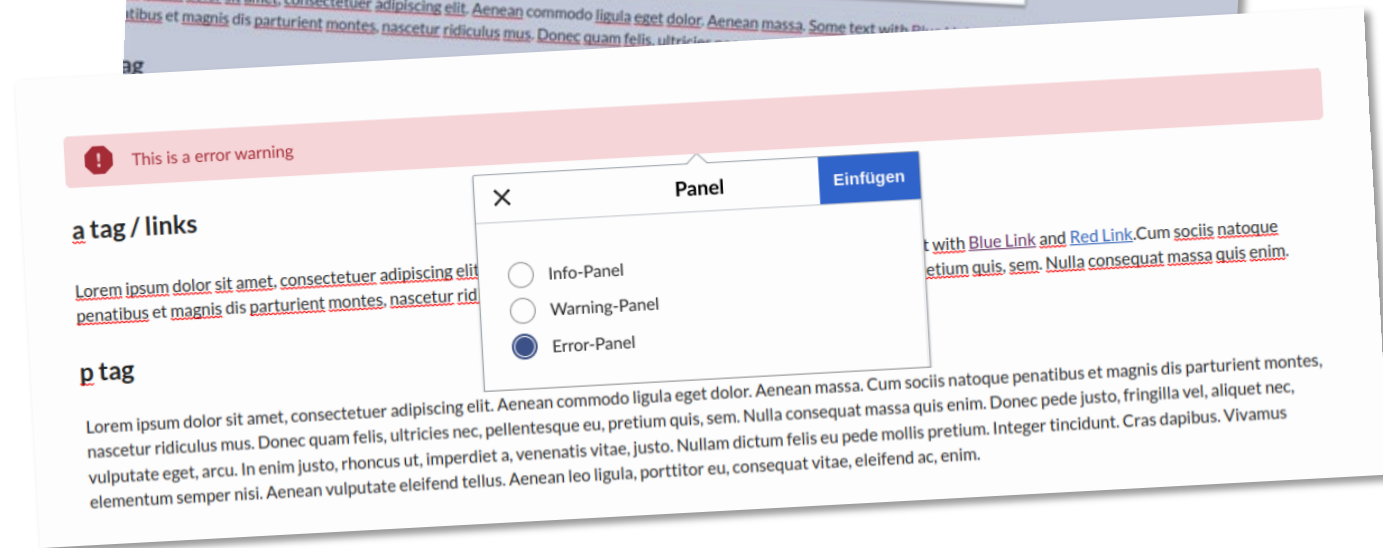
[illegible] amet, consectetuer adipiscing elit. Aenean commodo ligula eget dolor. Aenean massa. Some text with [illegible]
atibus et magnis dis parturient montes, nascetur ridiculus mus. Donec quam felis, ultricies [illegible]

ag

This is a error warning

Panel

Einfügen

Info-Panel
Warning-Panel
Error-Panel

a tag / links

Lorem ipsum dolor sit amet, consectetuer adipiscing elit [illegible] t with Blue Link and Red Link.Cum sociis natoque penatibus et magnis dis parturient montes, nascetur rid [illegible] etium quis, sem. Nulla consequat massa quis enim.

p tag

Lorem ipsum dolor sit amet, consectetuer adipiscing elit. Aenean commodo ligula eget dolor. Aenean massa. Cum sociis natoque penatibus et magnis dis parturient montes, nascetur ridiculus mus. Donec quam felis, ultricies nec, pellentesque eu, pretium quis, sem. Nulla consequat massa quis enim. Donec pede justo, fringilla vel, aliquet nec, vulputate eget, arcu. In enim justo, rhoncus ut, imperdiet a, venenatis vitae, justo. Nullam dictum felis eu pede mollis pretium. Integer tincidunt. Cras dapibus. Vivamus elementum semper nisi. Aenean vulputate eleifend tellus. Aenean leo ligula, porttitor eu, consequat vitae, eleifend ac, enim.